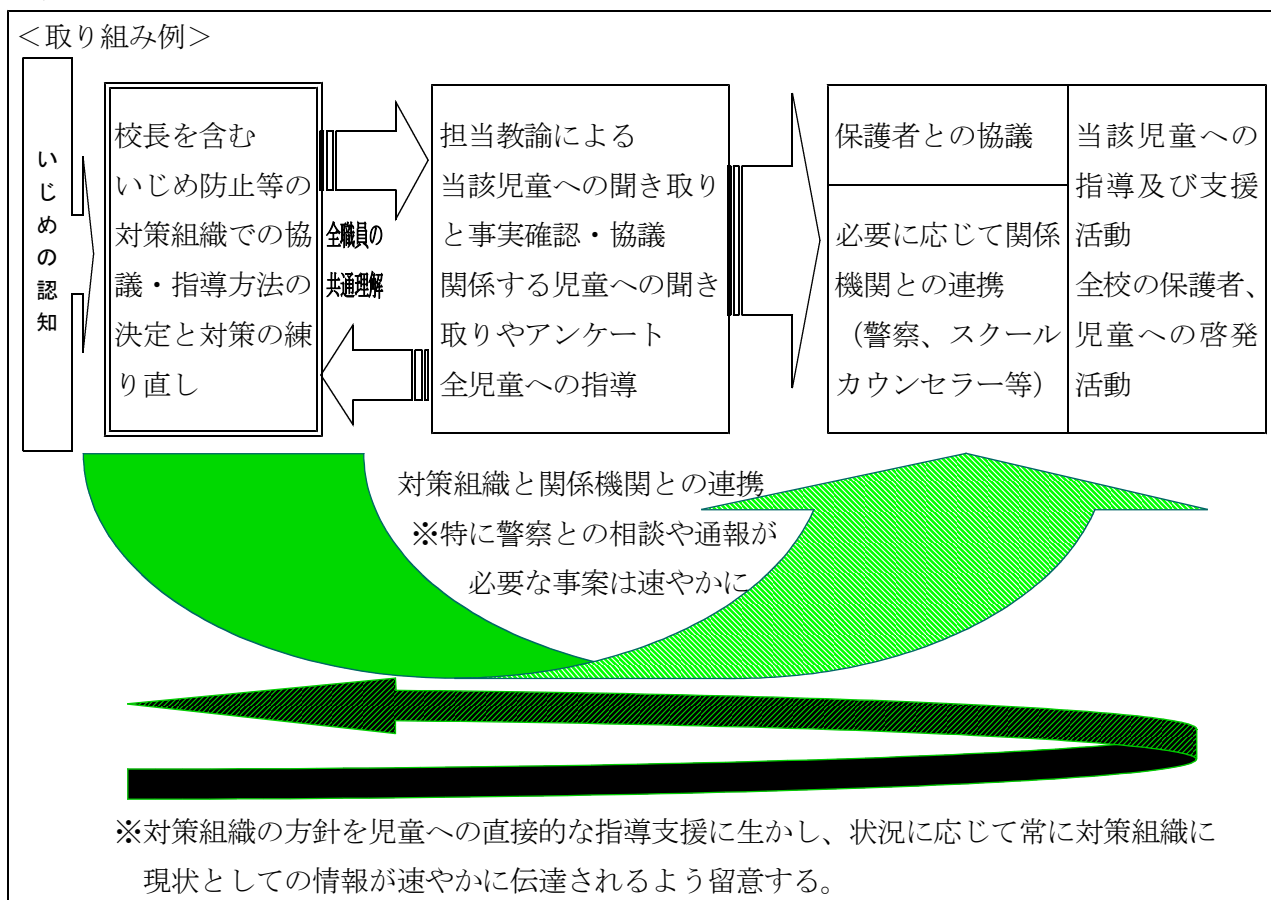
＜取り組み例＞

いじめの認知

校長を含むいじめ防止等の対策組織での協議・指導方法の決定と対策の練り直し

全職員の共通理解

担当教諭による当該児童への聞き取りと事実確認・協議
関係する児童への聞き取りやアンケート
全児童への指導

保護者との協議

必要に応じて関係機関との連携（警察、スクールカウンセラー等）

当該児童への指導及び支援活動
全校の保護者、児童への啓発活動

対策組織と関係機関との連携
※特に警察との相談や通報が必要な事案は速やかに

※対策組織の方針を児童への直接的な指導支援に生かし、状況に応じて常に対策組織に現状としての情報が速やかに伝達されるよう留意する。